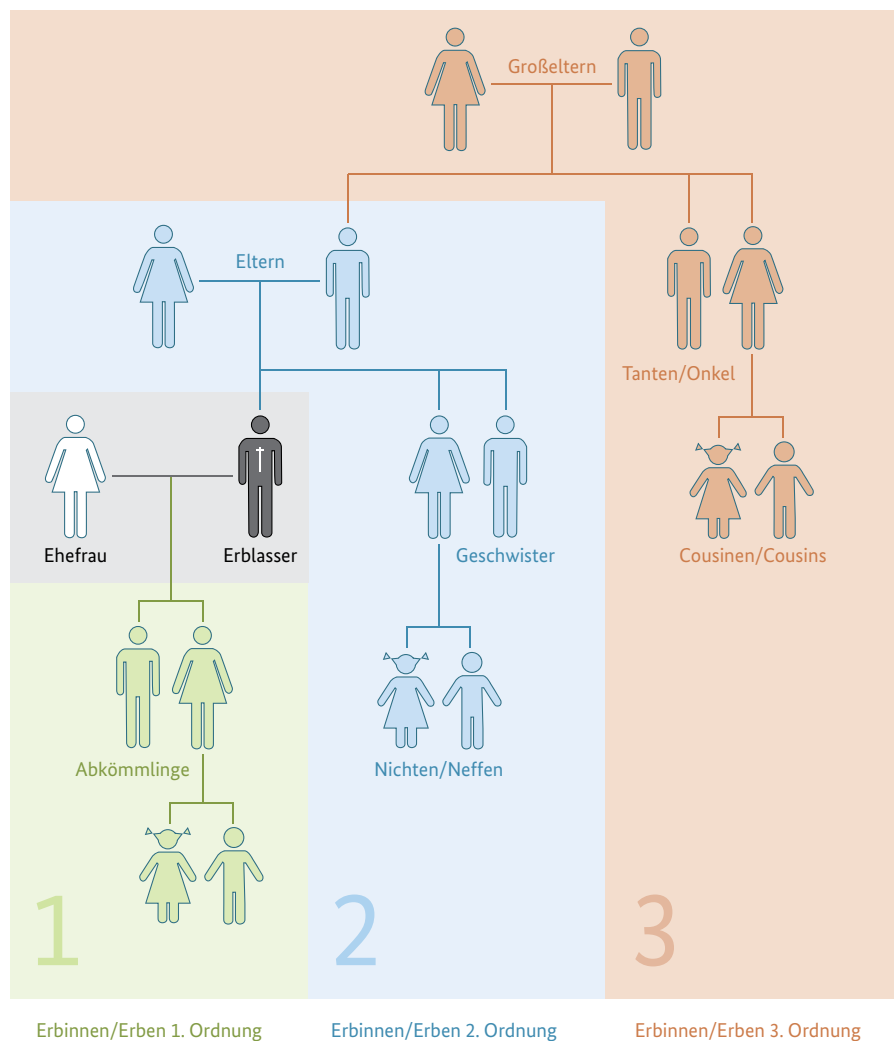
Großeltern

Eltern

Tanten/Onkel

Ehefrau

Erblasser

Geschwister

Cousinen/Cousins

Abkömmlinge

Nichten/Neffen

1

2

3

Erbinnen/Erben 1. Ordnung

Erbinnen/Erben 2. Ordnung

Erbinnen/Erben 3. Ordnung